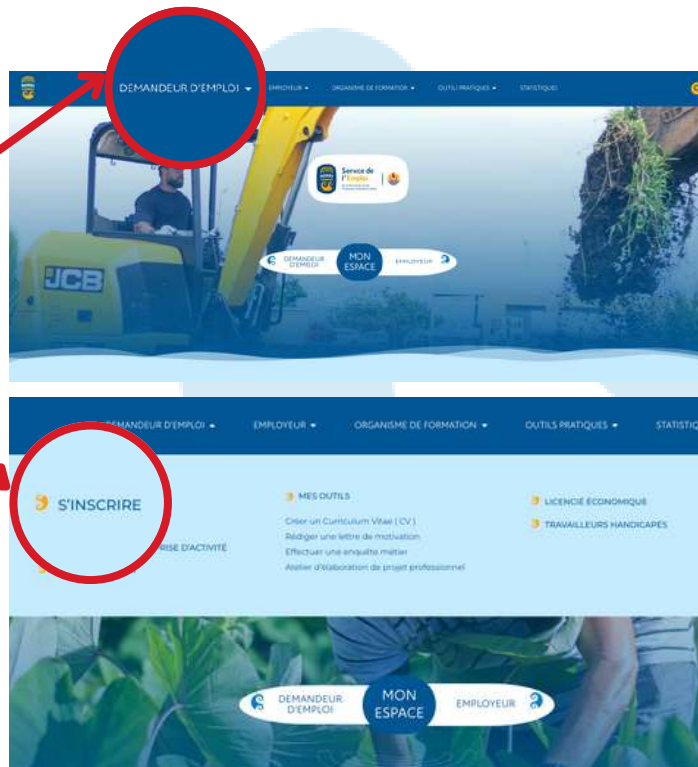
DEMANDEUR D'EMPLOI ▾ EMPLOYEUR ▾ ORGANISME DE FORMATION ▾ OUTILS PRATIQUES ▾ STATISTIQUES

Service de l'Emploi

JCB

DEMANDEUR D'EMPLOI MON ESPACE EMPLOYEUR

DEMANDEUR D'EMPLOI ▾ EMPLOYEUR ▾ ORGANISME DE FORMATION ▾ OUTILS PRATIQUES ▾ STATISTIQ

S'INSCRIRE

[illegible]RISE D'ACTIVITÉ

MES OUTILS

Créer un Curriculum Vitae ( CV )
Rédiger une lettre de motivation
Effectuer une enquête métier
Atelier d'élaboration de projet professionnel

LICENCIÉ ÉCONOMIQUE

TRAVAILLEURS HANDICAPÉS

DEMANDEUR D'EMPLOI MON ESPACE EMPLOYEUR